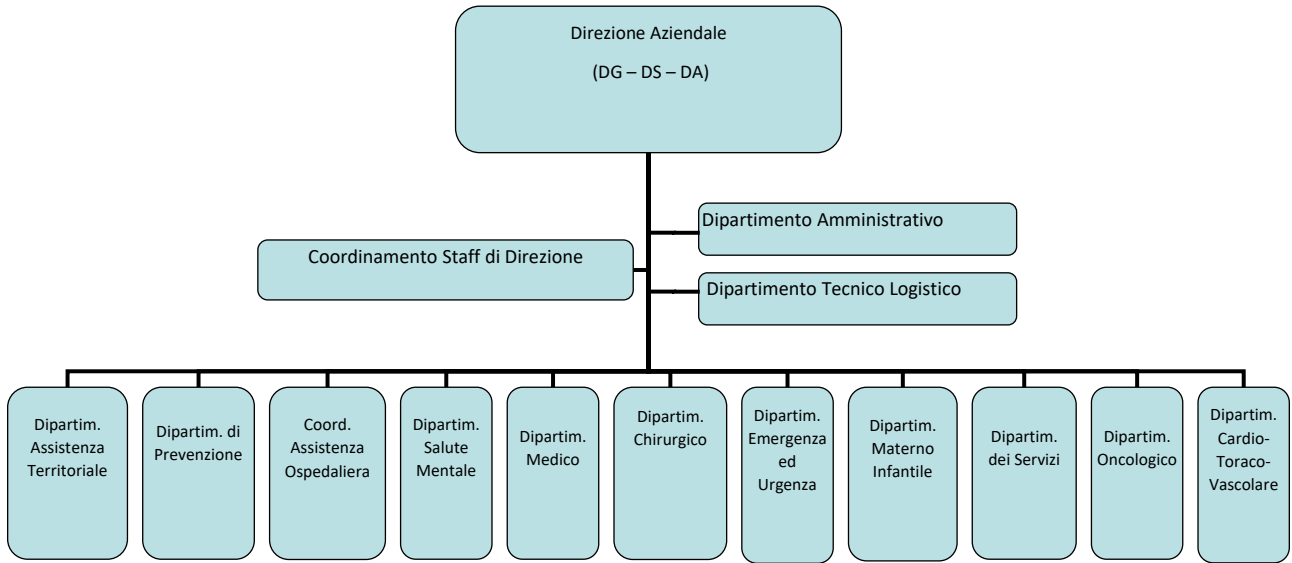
Direzione Aziendale

(DG – DS – DA)

Dipartimento Amministrativo

Coordinamento Staff di Direzione

Dipartimento Tecnico Logistico

Dipartim. Assistenza Territoriale

Dipartim. di Prevenzione

Coord. Assistenza Ospedaliera

Dipartim. Salute Mentale

Dipartim. Medico

Dipartim. Chirurgico

Dipartim. Emergenza ed Urgenza

Dipartim. Materno Infantile

Dipartim. dei Servizi

Dipartim. Oncologico

Dipartim. Cardio-Toraco-Vascolare